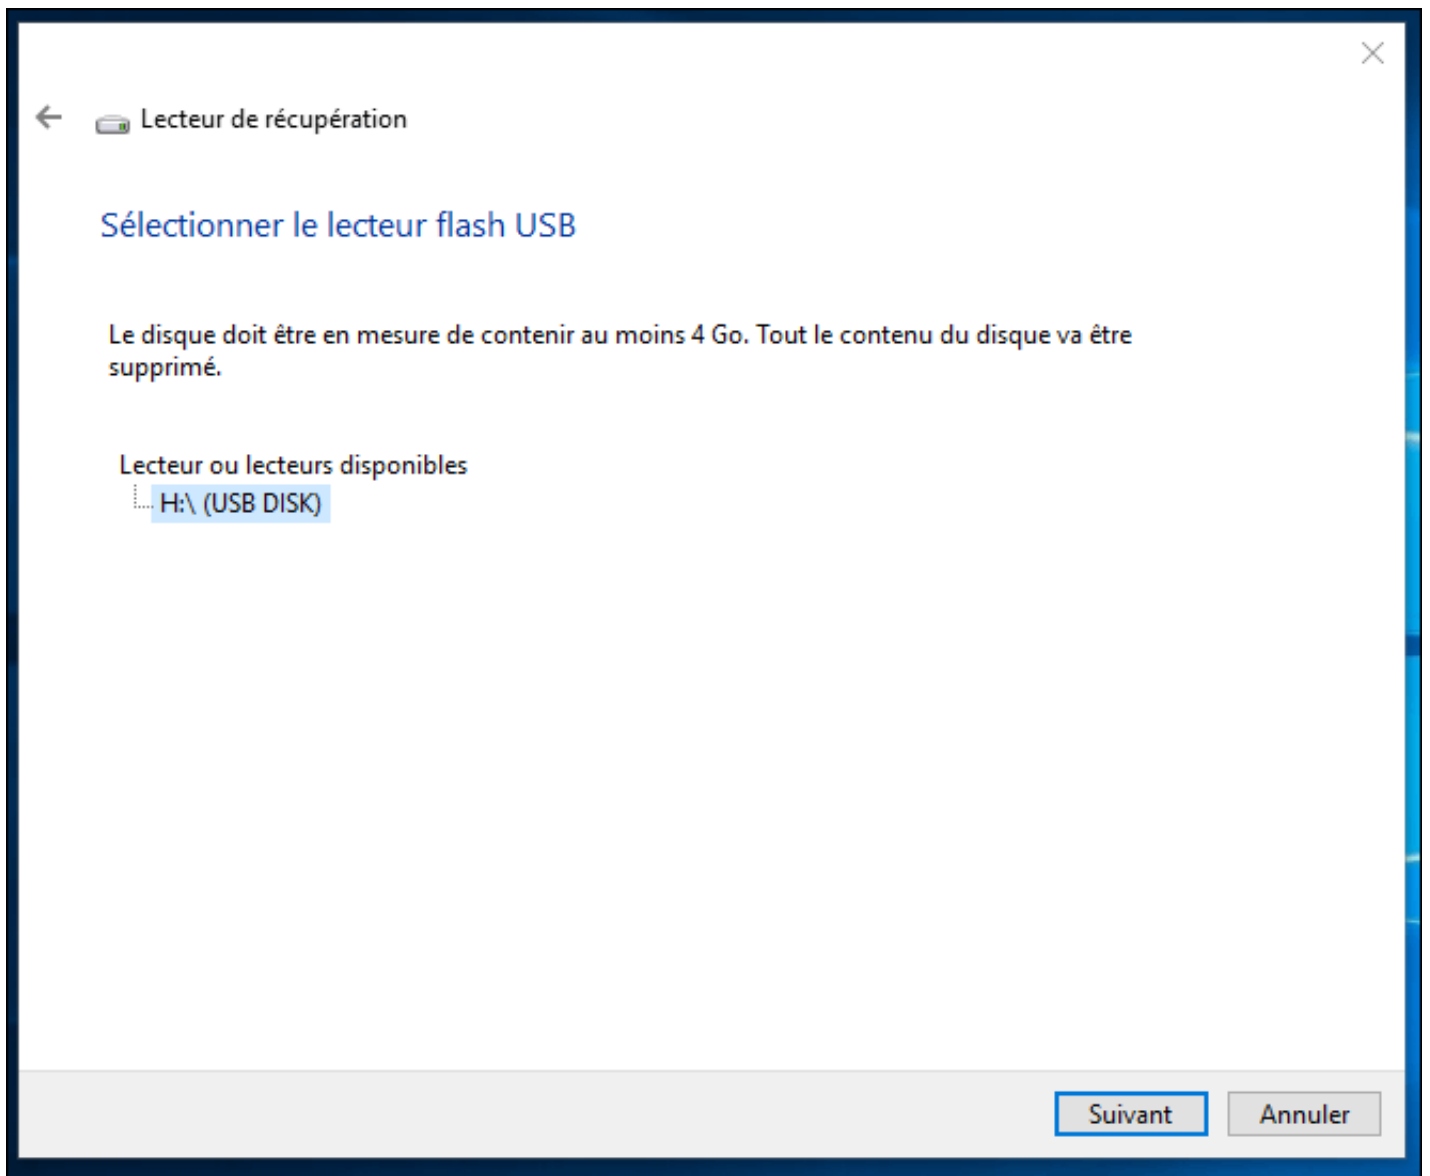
Lecteur de récupération

Sélectionner le lecteur flash USB

Le disque doit être en mesure de contenir au moins 4 Go. Tout le contenu du disque va être supprimé.

Lecteur ou lecteurs disponibles
H:\ (USB DISK)

Suivant
Annuler